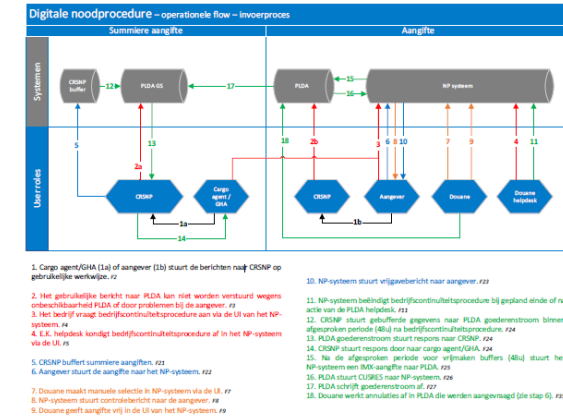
Digitale noodprocedure – operationele flow – invoerproces

Summiere aangifte

Aangifte

Systemen

User roles

CRSNP buffer

PLDA GS

PLDA

NP systeem

12

17

15

16

5

2a

13

18

2b

3

6

8

10

7

9

4

11

CRSNP

Cargo agent / GHA

CRSNP

Aangever

Douane

Douane helpdesk

1a

14

1b

1. Cargo agent/GHA (1a) of aangever (1b) stuurt de berichten naar CRSNP op gebruikelijke wijze. F2

2. Het gebruikelijke bericht naar PLDA kan niet worden verstuurd wegens onbeschikbaarheid PLDA of door problemen bij de aangever. F3
3. Het bedrijf vraagt bedrijfscontinuïteitsprocedure aan via de UI van het NP-systeem. F4
4. E.K. helpdesk kondigt bedrijfscontinuïteitsprocedure af in het NP-systeem via de UI. F5

5. CRSNP buffert summiere aangiften. F21
6. Aangever stuurt de aangifte naar het NP-systeem. F22

7. Douane maakt manuele selectie in NP-systeem via de UI. F7
8. NP-systeem stuurt controlebericht naar de aangever. F8
9. Douane geeft aangifte vrij in de UI van het NP-systeem. F9

10. NP-systeem stuurt vrijgavebericht naar aangever. F23

11. NP-systeem beëindigt bedrijfscontinuïteitsprocedure bij gepland einde of na actie van de PLDA helpdesk. F11
12. CRSNP stuurt gebufferde gegevens naar PLDA goederenstroom binnen afgesproken periode (48u) na bedrijfscontinuïteitsprocedure. F24
13. PLDA goederenstroom stuurt respons naar CRSNP. F24
14. CRSNP stuurt respons door naar cargo agent/GHA. F24
15. Na de afgesproken periode voor vrijmaken buffers (48u) stuurt het NP-systeem een IMX-aangifte naar PLDA. F25
16. PLDA stuurt CUSRES naar NP-systeem. F26
17. PLDA schrijft goederenstroom af. F27
18. Douane werkt annulaties af in PLDA die werden aangevraagd (zie stap 6). F28